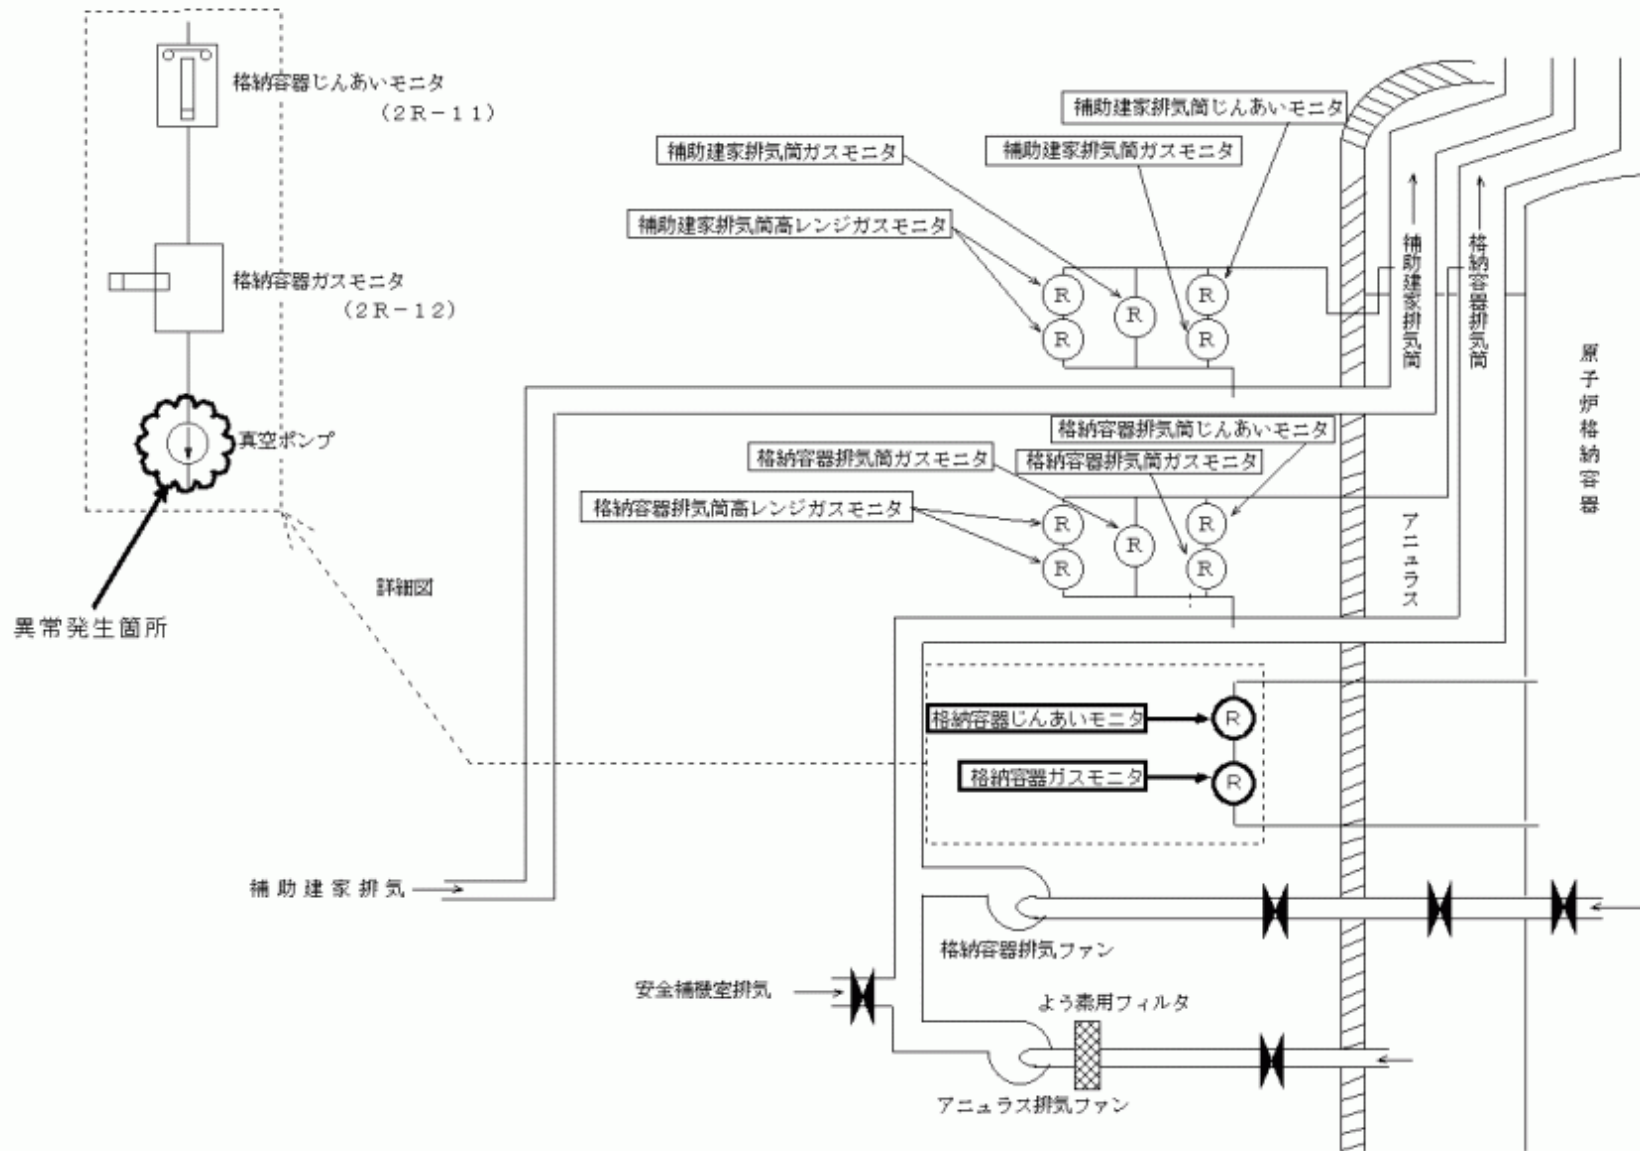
格納容器じんあいモニタ
（2R－11）

格納容器ガスモニタ
（2R－12）

真空ポンプ

異常発生箇所

詳細図

補助建家排気筒じんあいモニタ

補助建家排気筒ガスモニタ

補助建家排気筒ガスモニタ

補助建家排気筒高レンジガスモニタ

R
R
R
R
R

補助建家排気筒

格納容器排気筒

原子炉格納容器

格納容器排気筒じんあいモニタ

格納容器排気筒ガスモニタ

格納容器排気筒ガスモニタ

格納容器排気筒高レンジガスモニタ

R
R
R
R
R

アニュラス

格納容器じんあいモニタ
R

格納容器ガスモニタ
R

補助建家排気

格納容器排気ファン

安全補機室排気

よう素用フィルタ

アニュラス排気ファン